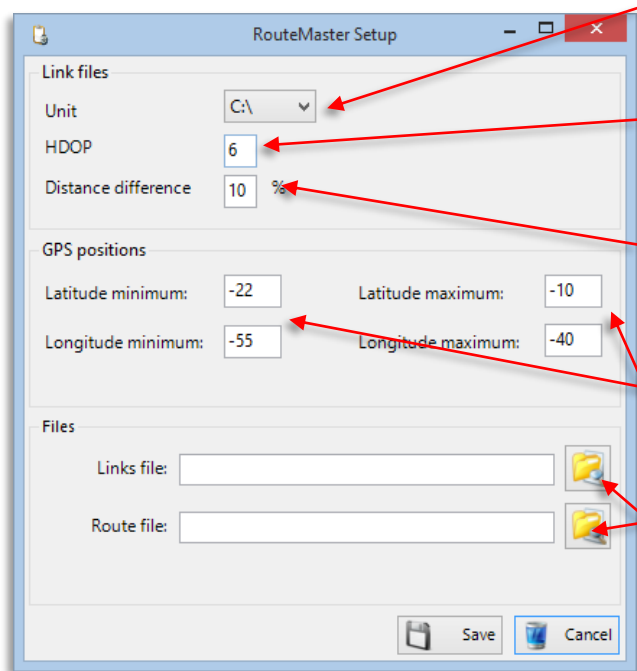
RouteMaster Setup

Link files

Unit C:\

HDOP 6

Distance difference 10 %

GPS positions

Latitude minimum: -22

Latitude maximum: -10

Longitude minimum: -55

Longitude maximum: -40

Files

Links file:

Route file:

Save

Cancel